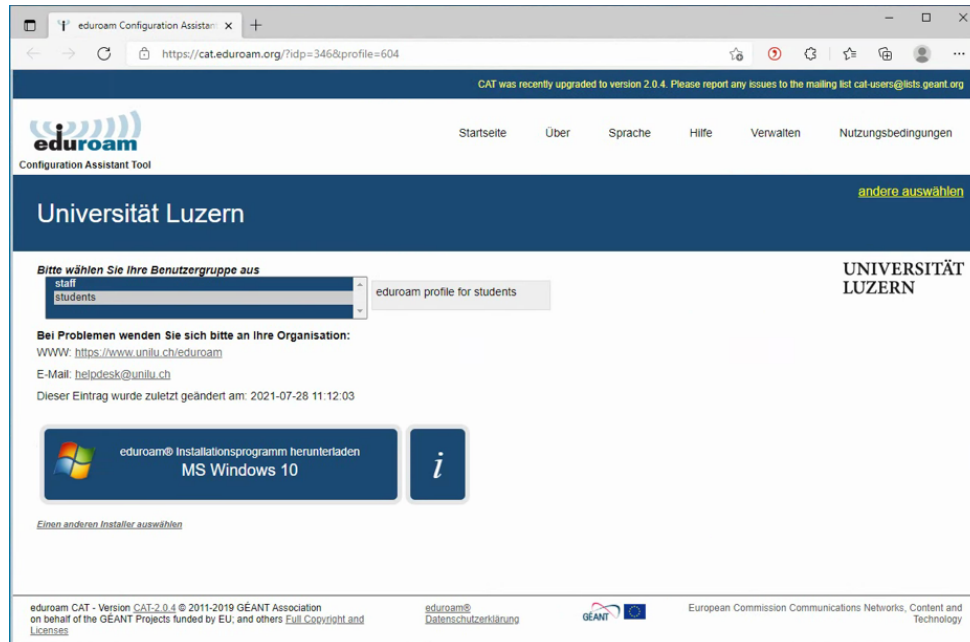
eduroam Configuration Assistant ×
+
https://cat.eduroam.org/?idp=346&profile=604

CAT was recently upgraded to version 2.0.4. Please report any issues to the mailing list cat-users@lists.geant.org

eduroam
Configuration Assistant Tool

Startseite Über Sprache Hilfe Verwalten Nutzungsbedingungen

andere auswählen

Universität Luzern

Bitte wählen Sie Ihre Benutzergruppe aus
staff
students

eduroam profile for students

UNIVERSITÄT LUZERN

Bei Problemen wenden Sie sich bitte an Ihre Organisation:
WWW: https://www.unilu.ch/eduroam
E-Mail: helpdesk@unilu.ch
Dieser Eintrag wurde zuletzt geändert am: 2021-07-28 11:12:03

eduroam® Installationsprogramm herunterladen
MS Windows 10

i

Einen anderen Installer auswählen

eduroam CAT - Version CAT-2.0.4 © 2011-2019 GÉANT Association on behalf of the GÉANT Projects funded by EU; and others Full Copyright and Licenses

eduroam® Datenschutzerklärung

GÉANT

European Commission Communications Networks, Content and Technology